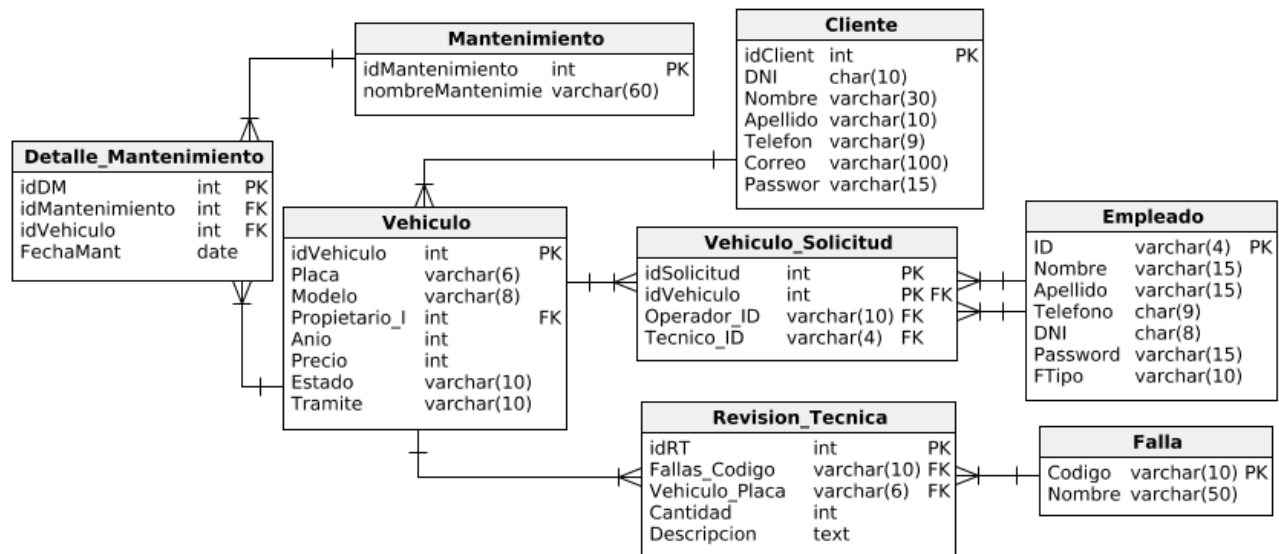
Mantenimiento

| idMantenimiento | int | PK |
|---|---|---|
| nombreMantenimie | varchar(60) | |

Cliente

| idClient | int | PK |
|---|---|---|
| DNI | char(10) | |
| Nombre | varchar(30) | |
| Apellido | varchar(10) | |
| Telefon | varchar(9) | |
| Correo | varchar(100) | |
| Passwor | varchar(15) | |

Detalle_Mantenimiento

| idDM | int | PK |
|---|---|---|
| idMantenimiento | int | FK |
| idVehiculo | int | FK |
| FechaMant | date | |

Vehiculo

| idVehiculo | int | PK |
|---|---|---|
| Placa | varchar(6) | |
| Modelo | varchar(8) | |
| Propietario_I | int | FK |
| Anio | int | |
| Precio | int | |
| Estado | varchar(10) | |
| Tramite | varchar(10) | |

Vehiculo_Solicitud

| idSolicitud | int | PK |
|---|---|---|
| idVehiculo | int | PK FK |
| Operador_ID | varchar(10) | FK |
| Tecnico_ID | varchar(4) | FK |

Empleado

| ID | varchar(4) | PK |
|---|---|---|
| Nombre | varchar(15) | |
| Apellido | varchar(15) | |
| Telefono | char(9) | |
| DNI | char(8) | |
| Password | varchar(15) | |
| FTipo | varchar(10) | |

Revision_Tecnica

| idRT | int | PK |
|---|---|---|
| Fallas_Codigo | varchar(10) | FK |
| Vehiculo_Placa | varchar(6) | FK |
| Cantidad | int | |
| Descripcion | text | |

Falla

| Codigo | varchar(10) | PK |
|---|---|---|
| Nombre | varchar(50) | |